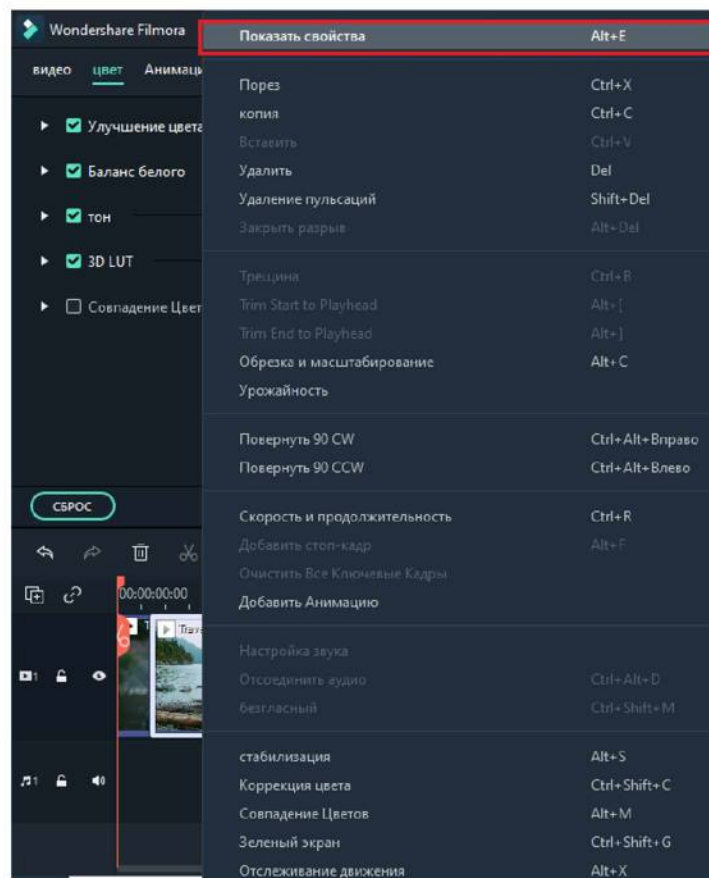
Wondershare Filmora

видео цвет Анимаци

Улучшение цвета

Баланс белого

тон

3D LUT

Совпадение Цвет

СБРОС

00:00:00:00

Trav

Показать свойства Alt+E

Порез Ctrl+X
копия Ctrl+C
Вставить Ctrl+V
Удалить Del
Удаление пульсаций Shift+Del
Закрыть разрыв Alt+Del

Трещина Ctrl+B
Trim Start to Playhead Alt+[
Trim End to Playhead Alt+]
Обрезка и масштабирование Alt+C
Урожайность

Повернуть 90 CW Ctrl+Alt+Вправо
Повернуть 90 CCW Ctrl+Alt+Влево

Скорость и продолжительность Ctrl+R
Добавить стоп-кадр Alt+F
Очистить Все Ключевые Кадры
Добавить Анимацию

Настройка звука
Отсоединить аудио Ctrl+Alt+D
безгласный Ctrl+Shift+M

стабилизация Alt+S
Коррекция цвета Ctrl+Shift+C
Совпадение Цветов Alt+M
Зеленый экран Ctrl+Shift+G
Отслеживание движения Alt+X